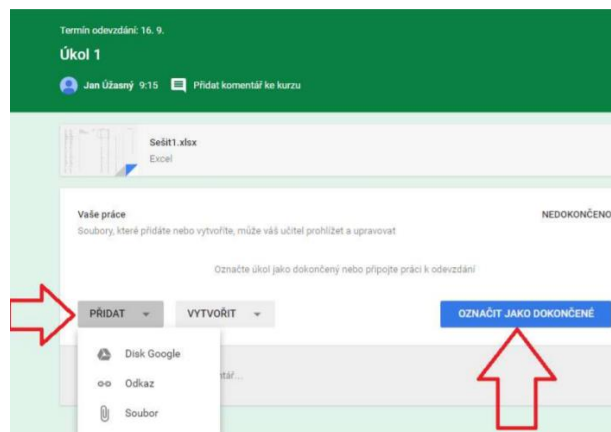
Termín odevzdání: 16. 9.

Úkol 1

Jan Úžasný 9:15 Přidat komentář ke kurzu

Sešit1.xlsx
Excel

Vaše práce
Soubory, které přidáte nebo vytvoříte, může váš učitel prohlížet a upravovat

NEDOKONČENO

Označte úkol jako dokončený nebo připojte práci k odevzdání

PŘIDAT

VYTVOŘIT

OZNAČIT JAKO DOKONČENÉ

Disk Google

Odkaz

Soubor

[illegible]ntář...